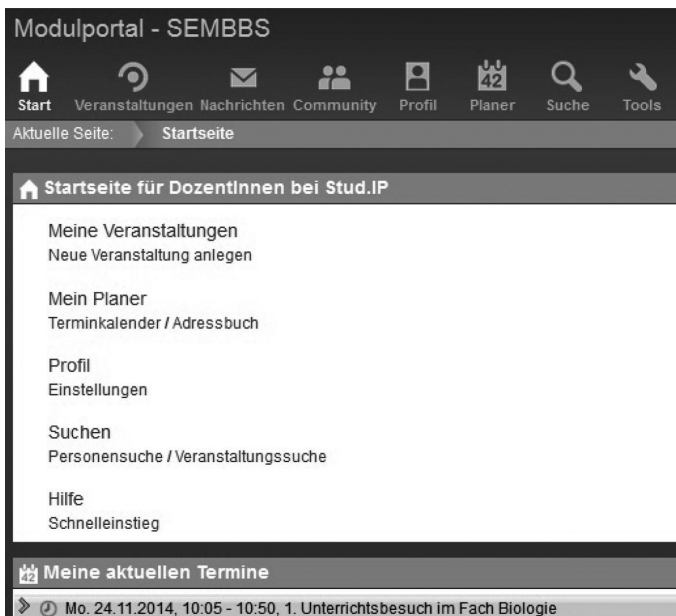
Modulportal - SEMBBS

Start Veranstaltungen Nachrichten Community Profil 42 Planer Suche Tools

Aktuelle Seite: Startseite

Startseite für DozentInnen bei Stud.IP

Meine Veranstaltungen
Neue Veranstaltung anlegen

Mein Planer
Terminkalender / Adressbuch

Profil
Einstellungen

Suchen
Personensuche / Veranstaltungssuche

Hilfe
Schnelleinstieg

Meine aktuellen Termine

Mo. 24.11.2014, 10:05 - 10:50, 1. Unterrichtsbesuch im Fach Biologie